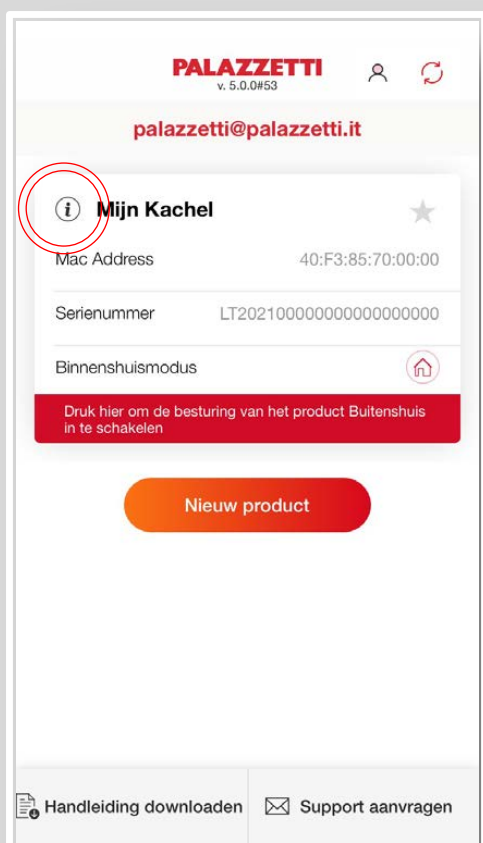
PALAZZETTI
v. 5.0.0#53

palazzetti@palazzetti.it

Mijn Kachel

Mac Address 40:F3:85:70:00:00

Serienummer LT2021000000000000000000

Binnenshuismodus

Druk hier om de besturing van het product Buitenshuis in te schakelen

Nieuw product

Handleiding downloaden

Support aanvragen